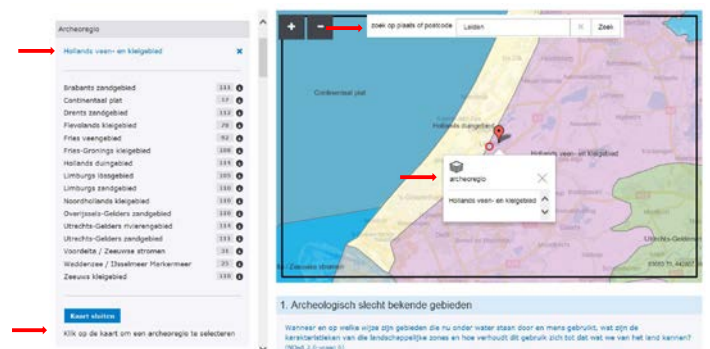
Archeoregio

Hollands veen- en kleigebied ×

| | |
|---|---|
| Brabants zandgebied | 111 |
| Continentaal plat | 17 |
| Drents zandgebied | 112 |
| Flevolands kleigebied | 79 |
| Fries veengebied | 92 |
| Fries-Gronings kleigebied | 106 |
| Hollands duingebied | 114 |
| Limburgs lössgebied | 105 |
| Limburgs zandgebied | 110 |
| Noordhollands kleigebied | 120 |
| Overijssels-Gelders zandgebied | 110 |
| Utrechts-Gelders rivierengebied | 114 |
| Utrechts-Gelders zandgebied | 111 |
| Voordelta / Zeeuwse stromen | 31 |
| Waddenzee / IJsselmeer Markermeer | 25 |
| Zeeuws kleigebied | 112 |

Kaart sluiten

Klik op de kaart om een archeoregio te selecteren

+ −

zoek op plaats of postcode Leiden × Zoek

Continentaal plat

Hollands duingebied

archeoregio

Hollands veen- en kleigebied

Zeeuwse stromen

Utrechts-Gelders

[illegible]

1. Archeologisch slecht bekende gebieden

Wanneer en op welke wijze zijn gebieden die nu onder water staan door een mens gebruikt, wat zijn de karakteristieken van de landschappelijke zones en hoe verhoudt dit gebruik zich tot dat wat we van het land kennen? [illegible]